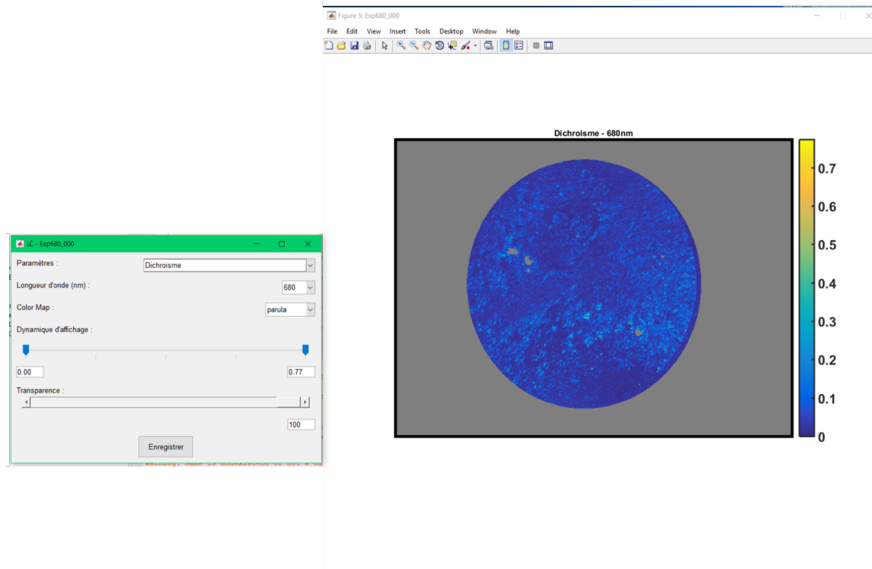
Figure 5: Exp680_000

File Edit View Insert Tools Desktop Window Help

Dichroisme - 680nm

0.7
0.6
0.5
0.4
0.3
0.2
0.1
0

IC - Exp680_000

Paramètres :
Dichroisme

Longueur d'onde (nm) :
680

Color Map :
parula

Dynamique d'affichage :

0.00
0.77

Transparence :

100

Enregistrer

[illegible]